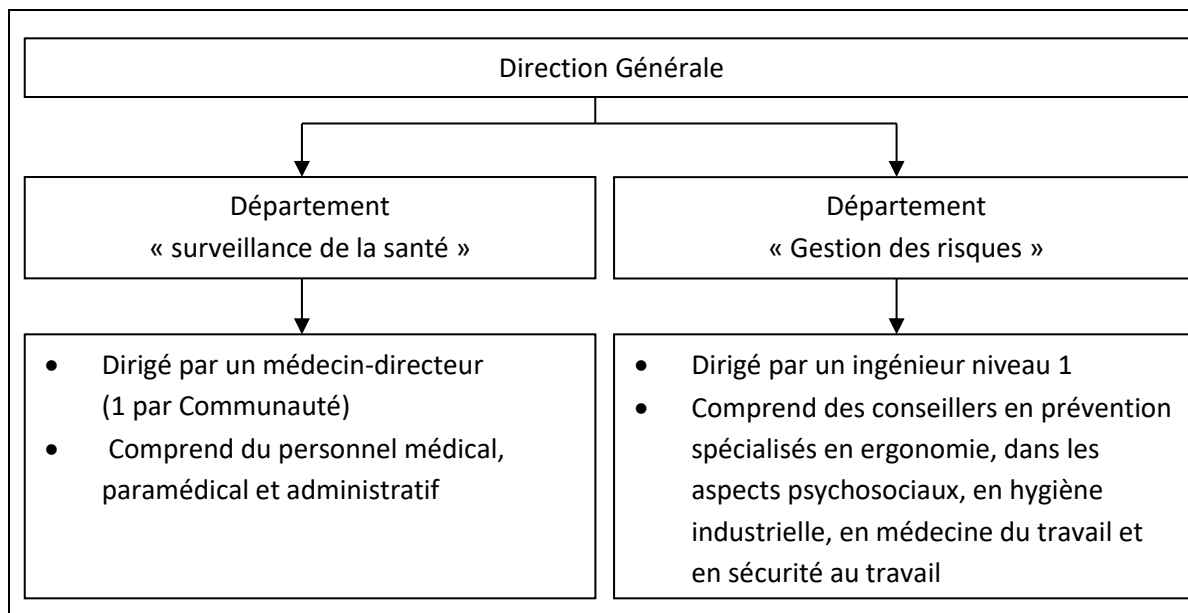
Direction Générale

Département
« surveillance de la santé »

- Dirigé par un médecin-directeur (1 par Communauté)
- Comprend du personnel médical, paramédical et administratif

Département
« Gestion des risques »

- Dirigé par un ingénieur niveau 1
- Comprend des conseillers en prévention spécialisés en ergonomie, dans les aspects psychosociaux, en hygiène industrielle, en médecine du travail et en sécurité au travail